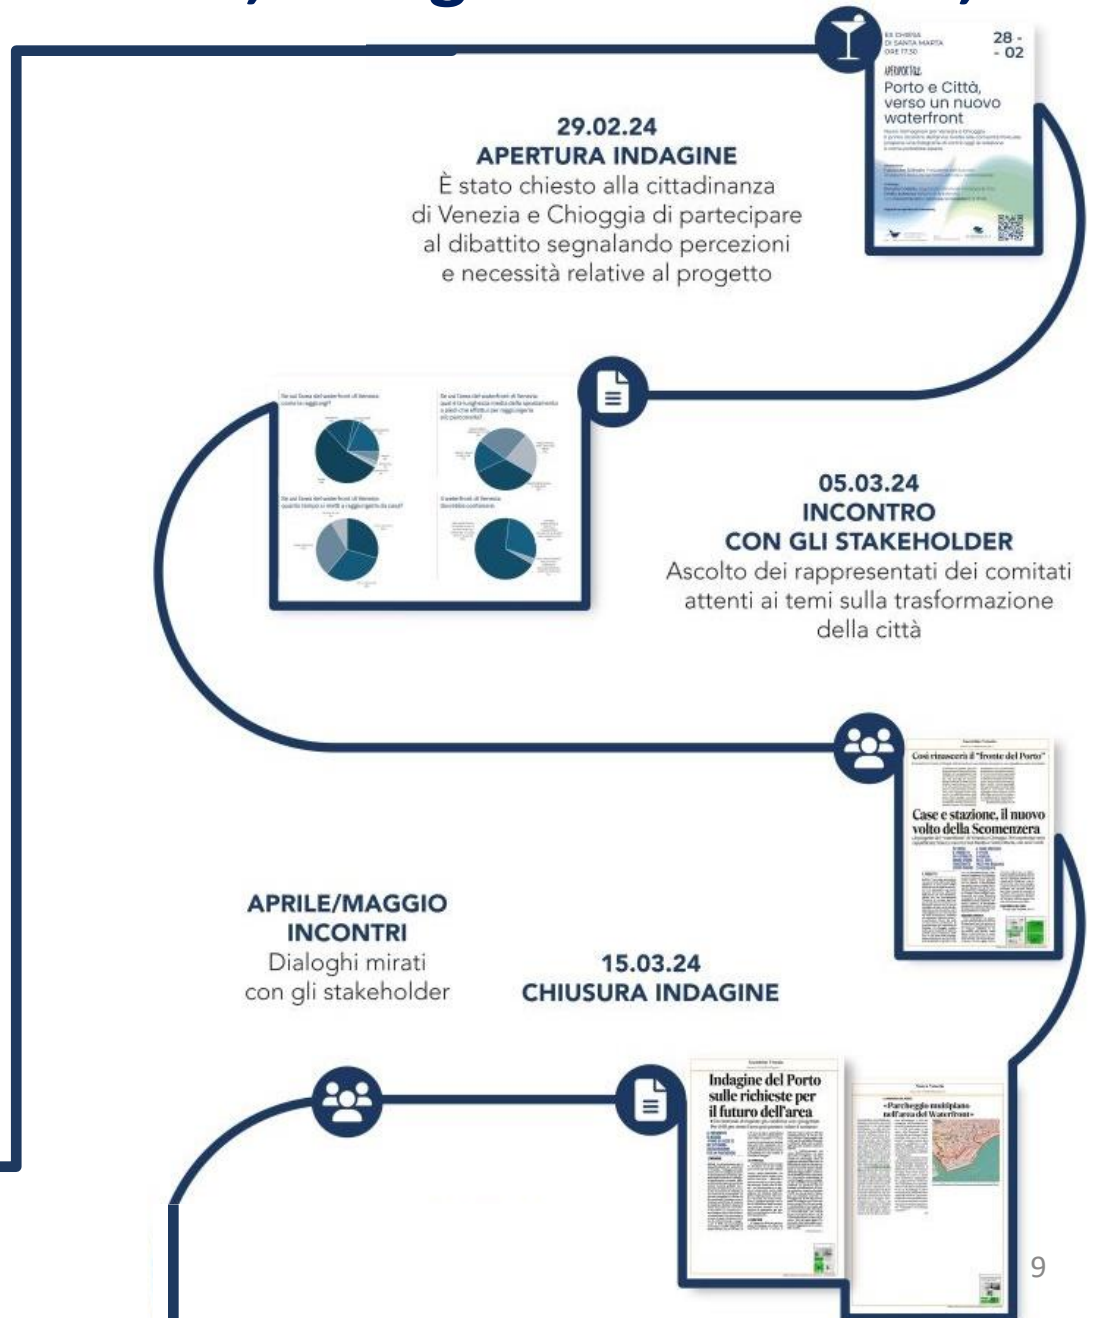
EX CHIESA DI SANTA MARTA ORE 17.30

28 - - 02

APERIPORTALE

Porto e Città, verso un nuovo waterfront

29.02.24
APERTURA INDAGINE
È stato chiesto alla cittadinanza di Venezia e Chioggia di partecipare al dibattito segnalando percezioni e necessità relative al progetto

05.03.24
INCONTRO CON GLI STAKEHOLDER
Ascolto dei rappresentati dei comitati attenti ai temi sulla trasformazione della città

Così rinascerà il "fronte del Porto"

Case e stazione, il nuovo volto della Scomenzera

APRILE/MAGGIO
INCONTRI
Dialoghi mirati con gli stakeholder

15.03.24
CHIUSURA INDAGINE

Indagine del Porto sulle richieste per il futuro dell'area

«Parcheggio multipiano nell'area del Waterfront»

9